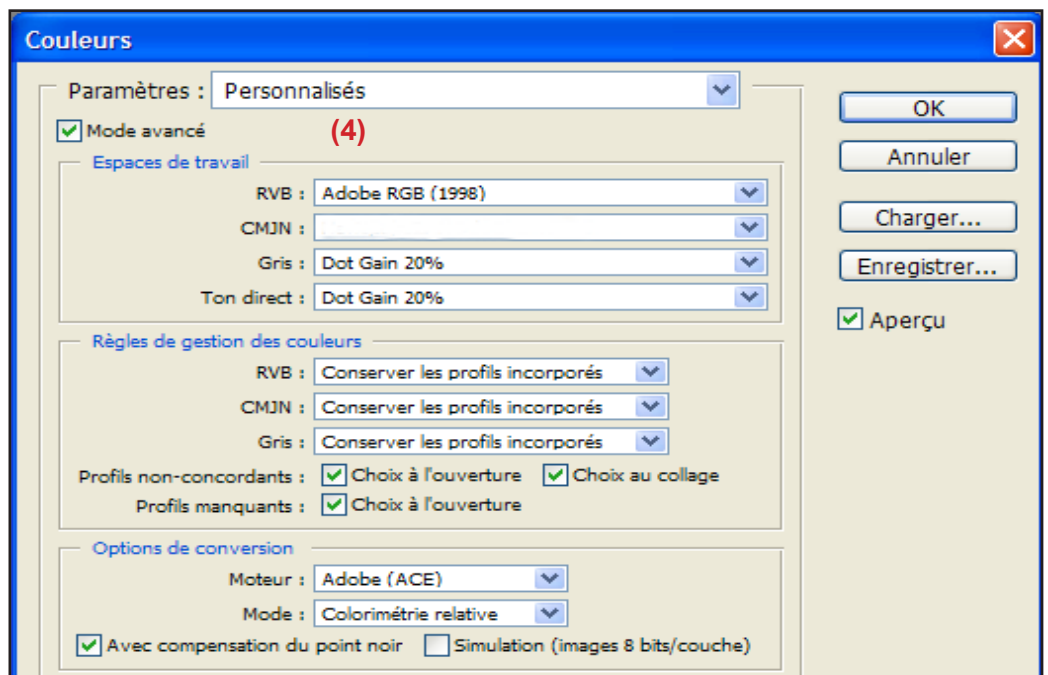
Couleurs

Paramètres : Personnalisés

Mode avancé (4)

Espaces de travail

RVB : Adobe RGB (1998)

CMJN :

Gris : Dot Gain 20%

Ton direct : Dot Gain 20%

Règles de gestion des couleurs

RVB : Conserver les profils incorporés

CMJN : Conserver les profils incorporés

Gris : Conserver les profils incorporés

Profils non-concordants : Choix à l'ouverture Choix au collage

Profils manquants : Choix à l'ouverture

Options de conversion

Moteur : Adobe (ACE)

Mode : Colorimétrie relative

Avec compensation du point noir Simulation (images 8 bits/couche)

OK

Annuler

Charger...

Enregistrer...

Aperçu